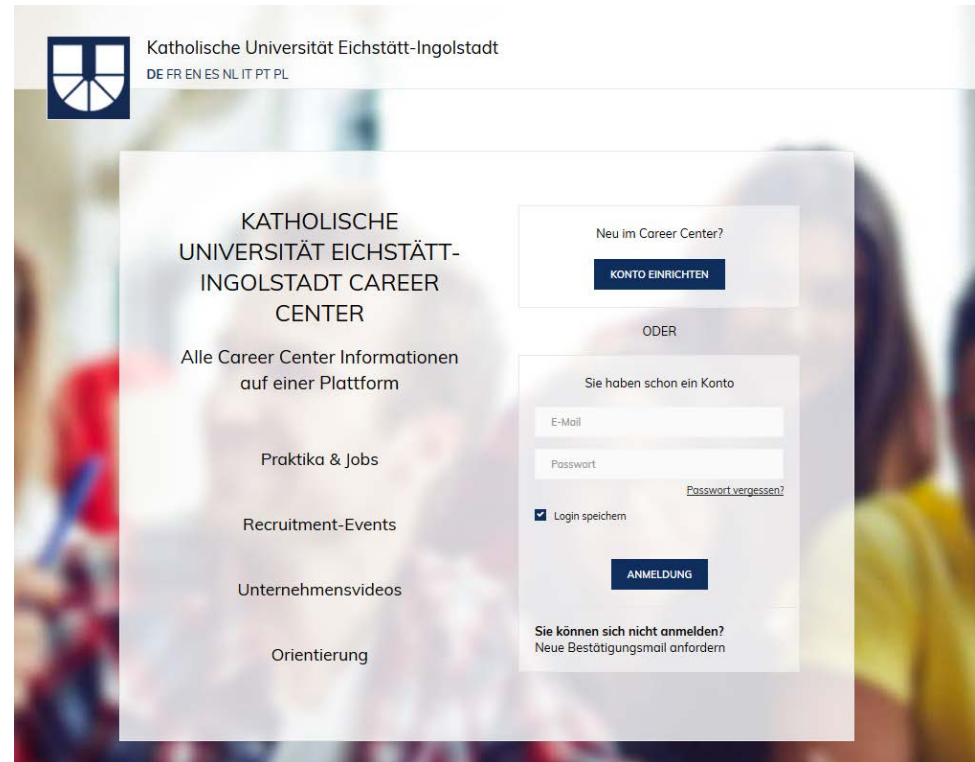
Katholische Universität Eichstätt-Ingolstadt
DE FR EN ES NL IT PT PL

KATHOLISCHE UNIVERSITÄT EICHSTÄTT-INGOLSTADT CAREER CENTER

Alle Career Center Informationen auf einer Plattform

Praktika & Jobs

Recruitment-Events

Unternehmensvideos

Orientierung

Neu im Career Center?

KONTO EINRICHTEN

ODER

Sie haben schon ein Konto

E-Mail

Passwort

Passwort vergessen?

Login speichern

ANMELDUNG

Sie können sich nicht anmelden?
Neue Bestätigungsmail anfordern